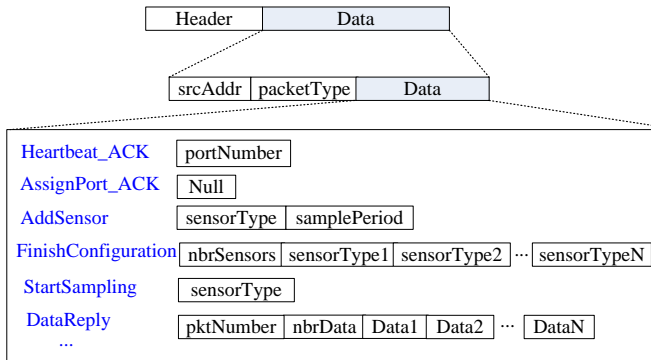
Header | Data

srcAddr | packetType | Data

Heartbeat_ACK | portNumber
AssignPort_ACK | Null
AddSensor | sensorType | samplePeriod
FinishConfiguration | nbrSensors | sensorType1 | sensorType2 | ··· | sensorTypeN
StartSampling | sensorType
DataReply | pktNumber | nbrData | Data1 | Data2 | ··· | DataN
...